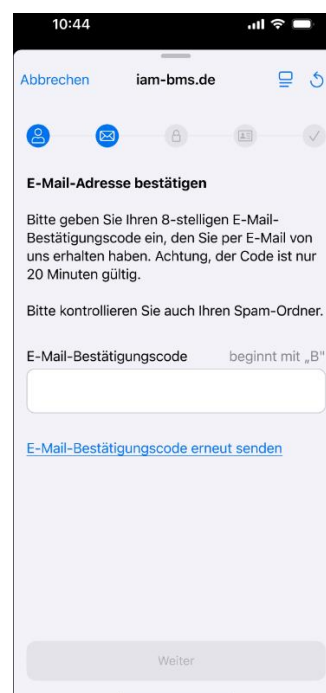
10:44

Abbrechen iam-bms.de

E-Mail-Adresse bestätigen

Bitte geben Sie Ihren 8-stelligen E-Mail-Bestätigungscode ein, den Sie per E-Mail von uns erhalten haben. Achtung, der Code ist nur 20 Minuten gültig.

Bitte kontrollieren Sie auch Ihren Spam-Ordner.

E-Mail-Bestätigungscode beginnt mit „B"

E-Mail-Bestätigungscode erneut senden

Weiter